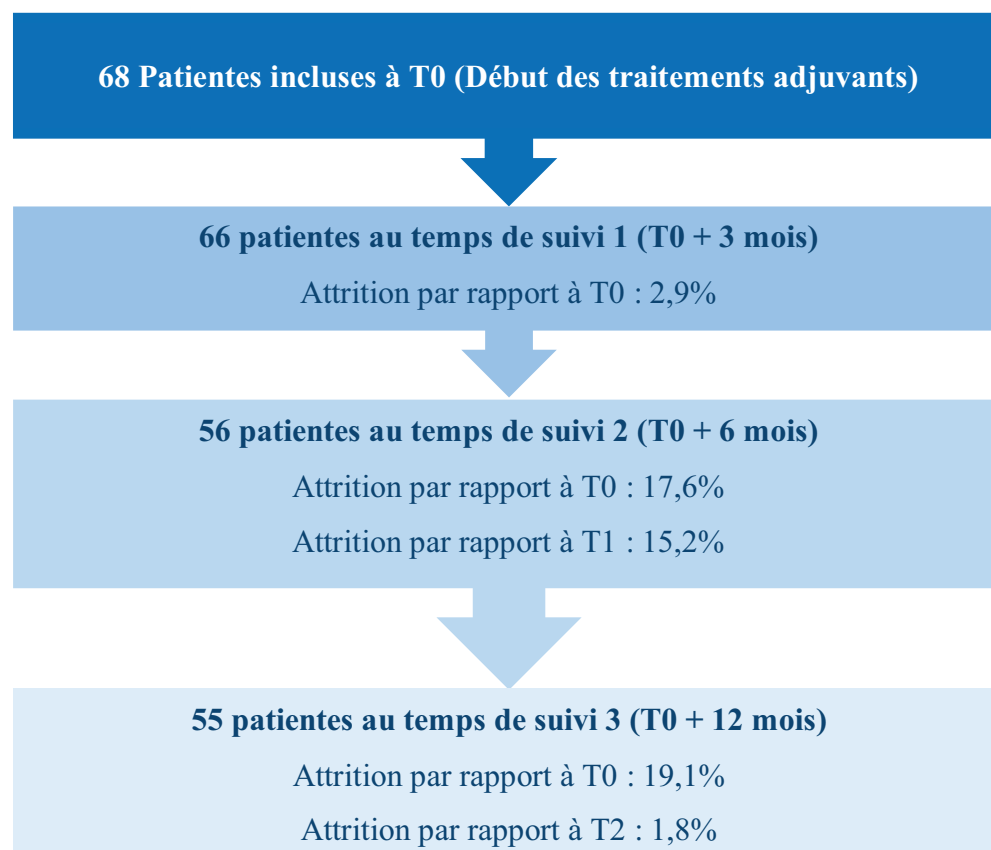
68 Patientes incluses à T0 (Début des traitements adjuvants)

66 patientes au temps de suivi 1 (T0 + 3 mois)

Attrition par rapport à T0 : 2,9%

56 patientes au temps de suivi 2 (T0 + 6 mois)

Attrition par rapport à T0 : 17,6%

Attrition par rapport à T1 : 15,2%

55 patientes au temps de suivi 3 (T0 + 12 mois)

Attrition par rapport à T0 : 19,1%

Attrition par rapport à T2 : 1,8%